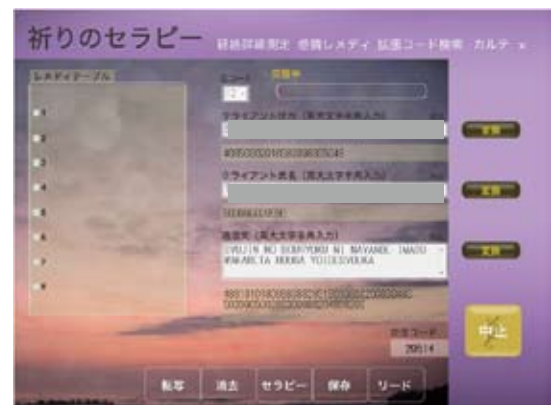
祈りのセラピー 経絡詳細測定 感情レメディ 拡張コード検索 カルテ ×

レメディテーブル

1
2
3
4
5
6
7
8

ミコード
12
回復中

クライアント氏名（英大文字を再入力）

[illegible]

クライアント氏名（英大文字を再入力）

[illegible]

相談内容（英大文字を再入力）
SYOUJIN NO SOBAYOKO NI NAYANDE IMASU
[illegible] YOI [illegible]

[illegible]

総合コード
29514

変更
変更
変更

中止

転写 消去 セラピー 保存 リード